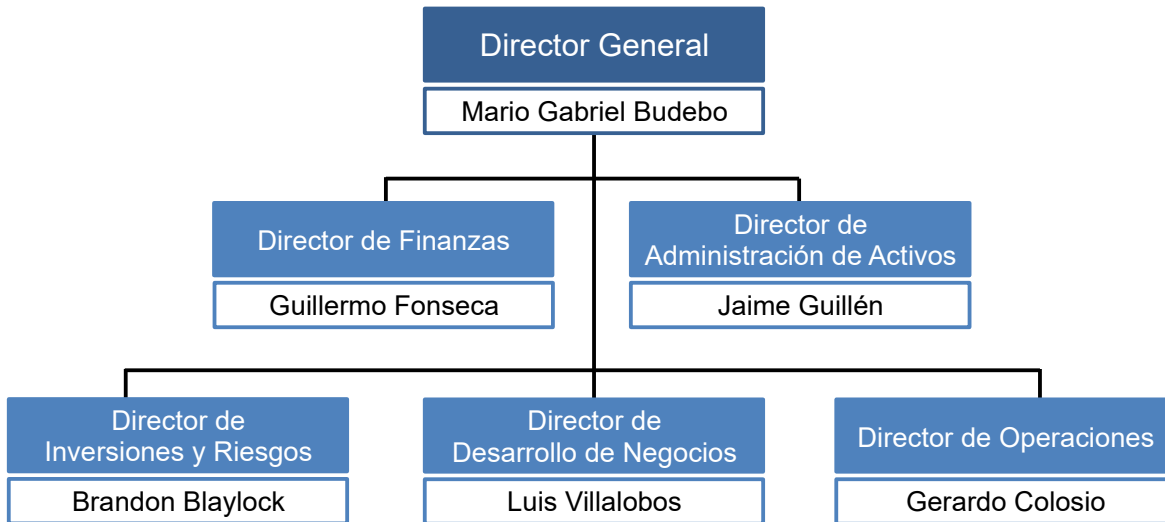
Director General

Mario Gabriel Budebo

Director de Finanzas

Guillermo Fonseca

Director de Administración de Activos

Jaime Guillén

Director de Inversiones y Riesgos

Brandon Blaylock

Director de Desarrollo de Negocios

Luis Villalobos

Director de Operaciones

Gerardo Colosio